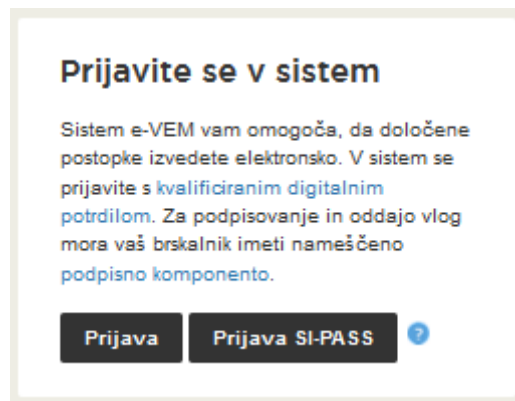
Prijavite se v sistem

Sistem e-VEM vam omogoča, da določene postopke izvedete elektronsko. V sistem se prijavite s kvalificiranim digitalnim potrdilom. Za podpisovanje in oddajo vlog mora vaš brskalnik imeti nameščeno podpisno komponento.

Prijava Prijava SI-PASS ?